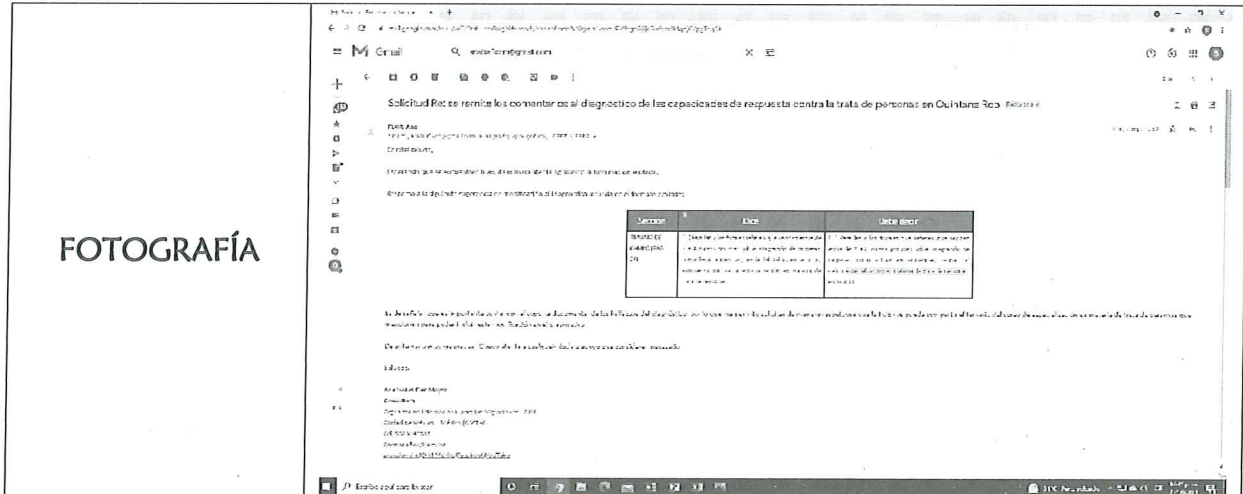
FOTOGRAFÍA

Gmail

Solicitud Re: se remite los comentarios al diagnóstico de las capacidades de respuesta contra la trata de personas en Quintana Roo

Cordial saludo,

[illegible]

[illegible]

| Sección | Dice | Debe decir |
|---|---|---|
| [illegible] | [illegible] | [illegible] |

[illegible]

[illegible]

Saludos,

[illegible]

Escribe aquí para buscar